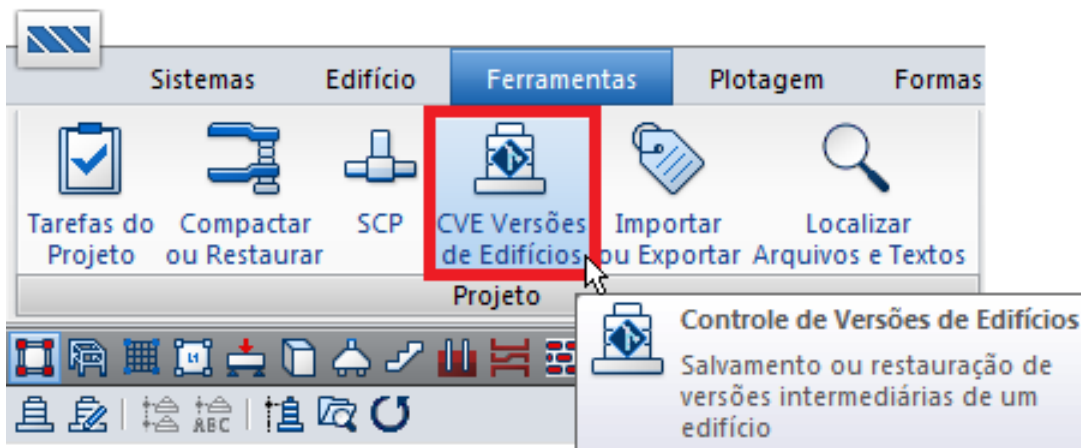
Sistemas
Edifício
Ferramentas
Plotagem
Formas

Tarefas do Projeto
Compactar ou Restaurar
SCP
CVE Versões de Edifícios
Importar ou Exportar
Localizar Arquivos e Textos

Projeto

Controle de Versões de Edifícios

Salvamento ou restauração de versões intermediárias de um edifício